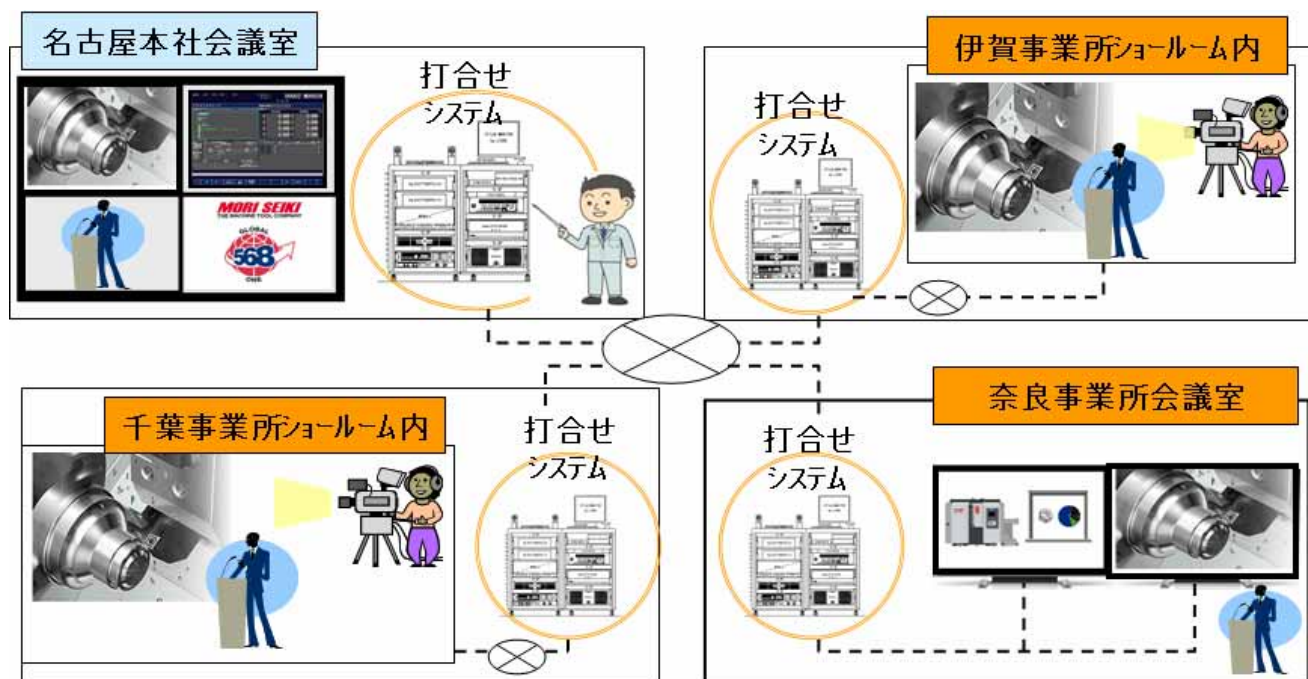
名古屋本社会議室

打合せ
システム

MORI SEIKI
THE MACHINE TOOL COMPANY

GLOBAL
568

伊賀事業所ショールーム内

打合せ
システム

千葉事業所ショールーム内

打合せ
システム

奈良事業所会議室

打合せ
システム